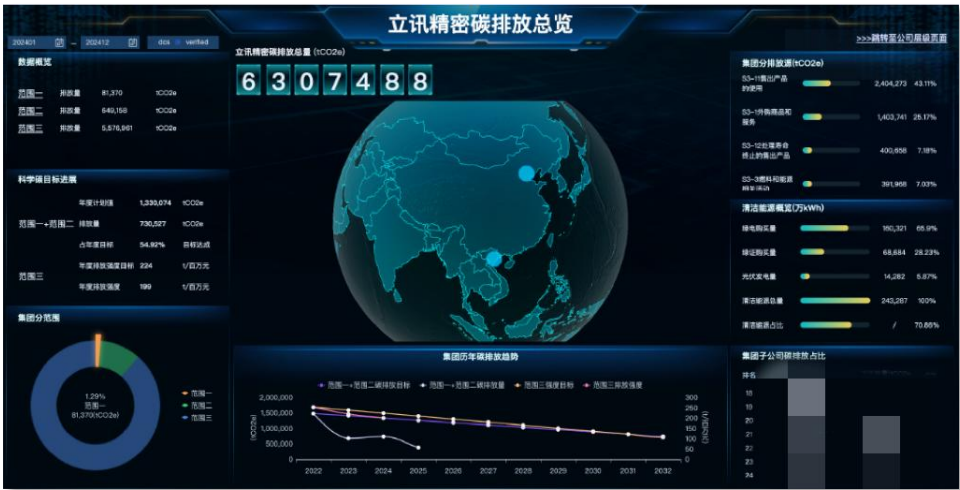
立讯精密碳排放总览

202401 – 202412 dcs verified

>>>跳转至公司层级页面

数据概览

范围一 排放量 81,370 tCO2e
范围二 排放量 649,158 tCO2e
范围三 排放量 5,576,961 tCO2e

科学碳目标进展

范围一+范围二 年度计划值 1,330,074 tCO2e
排放量 730,527 tCO2e
占年度目标 54.92% 容标达成

范围三 年度排放强度目标 224 t/百万元
年度排放强度 199 t/百万元

集团分范围

1.29%
范围一
81,370(tCO2e)

范围一
范围二
范围三

立讯精密碳排放总量 (tCO2e)

6 3 0 7 4 8 8

集团历年碳排放趋势

范围一+范围二碳排放目标 范围一+范围二碳排放量 范围三强度目标 范围三排放强度

| | |
|---|---|
| 2,000,000 | 300 |
| 1,500,000 | 250 |
| 1,000,000 | 200 |
| 500,000 | 150 |
| 0 | 100 |
| | 50 |
| | 0 |

(tCO2e)

2022 2023 2024 2025 2026 2027 2028 2029 2030 2031 2032

集团分排放源(tCO2e)

S3-11售出产品的使用 2,404,273 43.11%
S3-1外购商品和服务 1,403,741 25.17%
S3-12出售寿命终止的售出产品 400,658 7.18%
S3-3燃料和能源相关活动 391,968 7.03%

清洁能源概览(万kWh)

绿电购买量 160,321 65.9%
绿证购买量 68,684 28.23%
光伏发电量 14,282 5.87%
清洁能源总量 243,287 100%
清洁能源占比 / 70.86%

集团子公司碳排放占比

排名
18
19
20
21
22
23
24